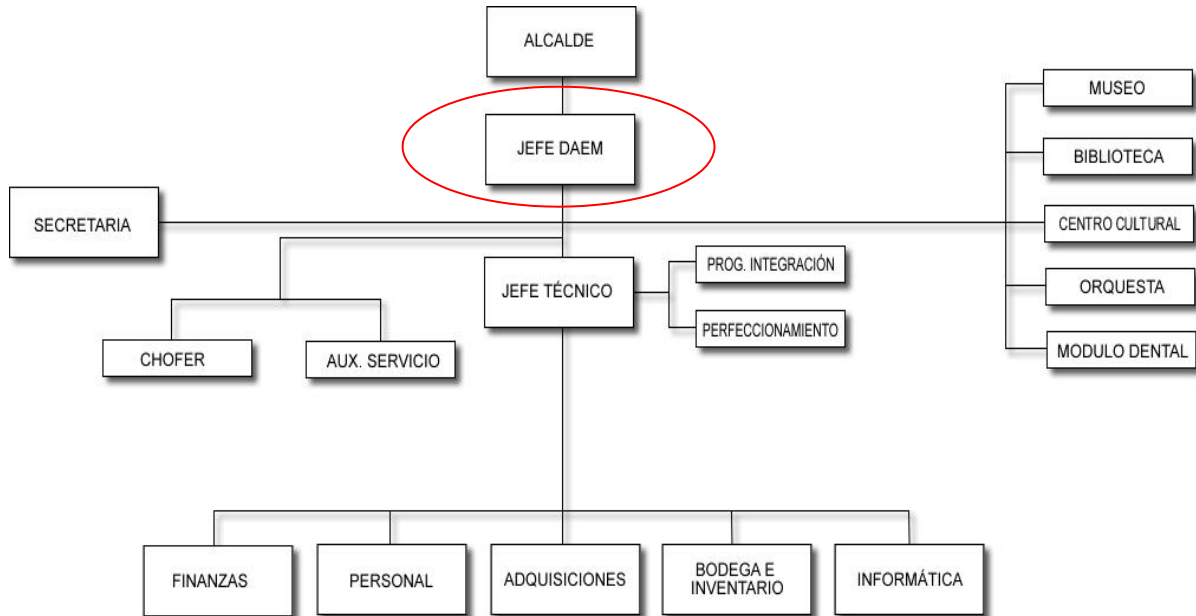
ALCALDE

JEFE DAEM

SECRETARIA

MUSEO

BIBLIOTECA

CENTRO CULTURAL

ORQUESTA

MODULO DENTAL

JEFE TÉCNICO

PROG. INTEGRACIÓN

PERFECCIONAMIENTO

CHOFER

AUX. SERVICIO

FINANZAS

PERSONAL

ADQUISICIONES

BODEGA E INVENTARIO

INFORMÁTICA